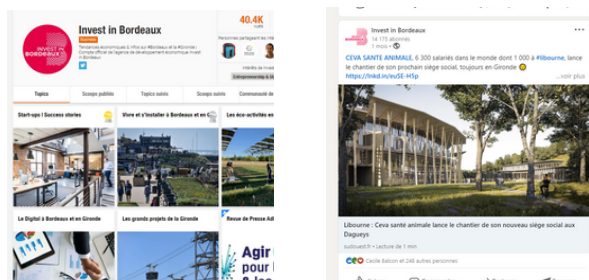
Invest in Bordeaux

40.4K

Tendances économiques & infos sur #Bordeaux et la #Gironde | Compte officiel de l'agence de développement économique Invest in Bordeaux

Personnes partageant les idées

Entrepreneurship & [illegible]

Topics | Scoops publiés | Topics suivis | Scoops aimés | Communauté de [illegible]

Start-ups | Success stories

Vivre et s'installer à Bordeaux et en G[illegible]

Les éco-activités en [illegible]

Le Digital à Bordeaux et en Gironde

Les grands projets de la Gironde

Revue de Presse Ad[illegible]

Agir pour l Bord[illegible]

Invest in Bordeaux
14 175 abonnés
1 mois •

CEVA SANTE ANIMALE, 6 300 salariés dans le monde dont 1 000 à #libourne, lance le chantier de son prochain siège social, toujours en Gironde 😊
https://lnkd.in/euSE-H5p
...voir plus

Libourne : Ceva santé animale lance le chantier de son nouveau siège social aux Dagueys

sudouest.fr • Lecture de 1 min

Cécile Balcon et 248 autres personnes